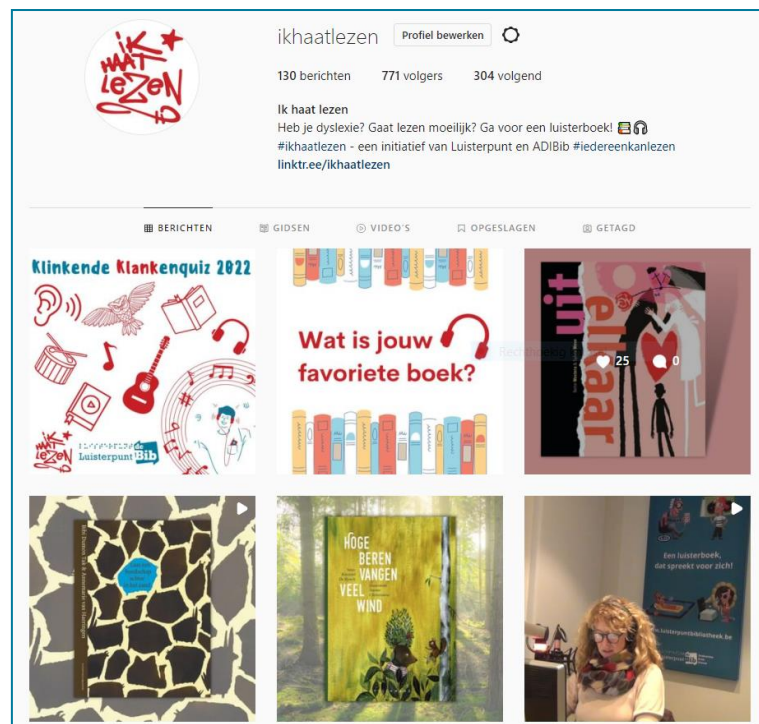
IK HAAT LEZEN

ikhaatlezen Profiel bewerken

130 berichten 771 volgers 304 volgend

Ik haat lezen
Heb je dyslexie? Gaat lezen moeilijk? Ga voor een luisterboek! 📚🎧
#ikhaatlezen - een initiatief van Luisterpunt en ADIBib #iedereenkanlezen
linktr.ee/ikhaatlezen

BERICHTEN GIDSEN VIDEO'S OPGESLAGEN GETAGD

Klinkende Klankenquiz 2022

IK HAAT LEZEN Luisterpunt Bib

Wat is jouw favoriete boek?

uit elkaar

25 0

HOGE BEREN VANGEN VEEL WIND

Een luisterboek, dat spreekt voor zich!

www.luisterpuntbibliotheek.be